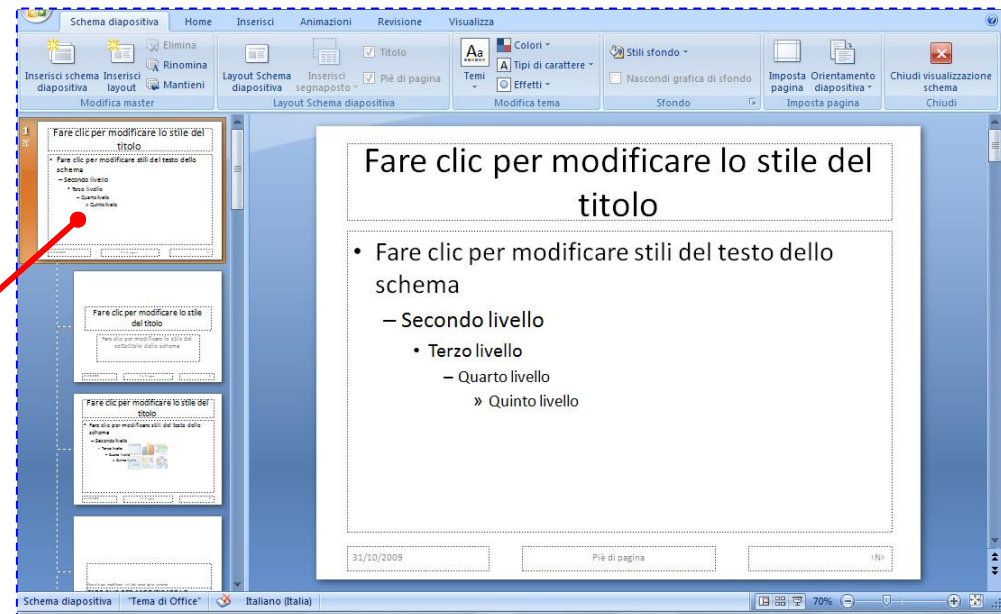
Schema diapositiva Home Inserisci Animazioni Revisione Visualizza

Inserisci schema diapositiva Inserisci layout Elimina Rinomina Mantieni
Modifica master

Layout Schema diapositiva Inserisci segnaposto Titolo Piè di pagina
Layout Schema diapositiva

Temi Colori Tipi di carattere Effetti
Modifica tema

Stili sfondo Nascondi grafica di sfondo
Sfondo

Imposta pagina Orientamento diapositiva
Imposta pagina

Chiudi visualizzazione schema
Chiudi

1

Fare clic per modificare lo stile del titolo
• Fare clic per modificare stili del testo dello schema
– Secondo livello
• Terzo livello
– Quarto livello
» Quinto livello

Fare clic per modificare lo stile del titolo
Fare clic per modificare lo stile del sottotitolo dello schema

Fare clic per modificare lo stile del titolo
• Fare clic per modificare stili del testo dello schema
– Secondo livello
• Terzo livello
– Quarto livello
» Quinto livello

Fare clic per modificare lo stile del titolo

• Fare clic per modificare stili del testo dello schema
– Secondo livello
• Terzo livello
– Quarto livello
» Quinto livello

31/10/2009 Piè di pagina ‹N›

Schema diapositiva "Tema di Office" Italiano (Italia) 70%